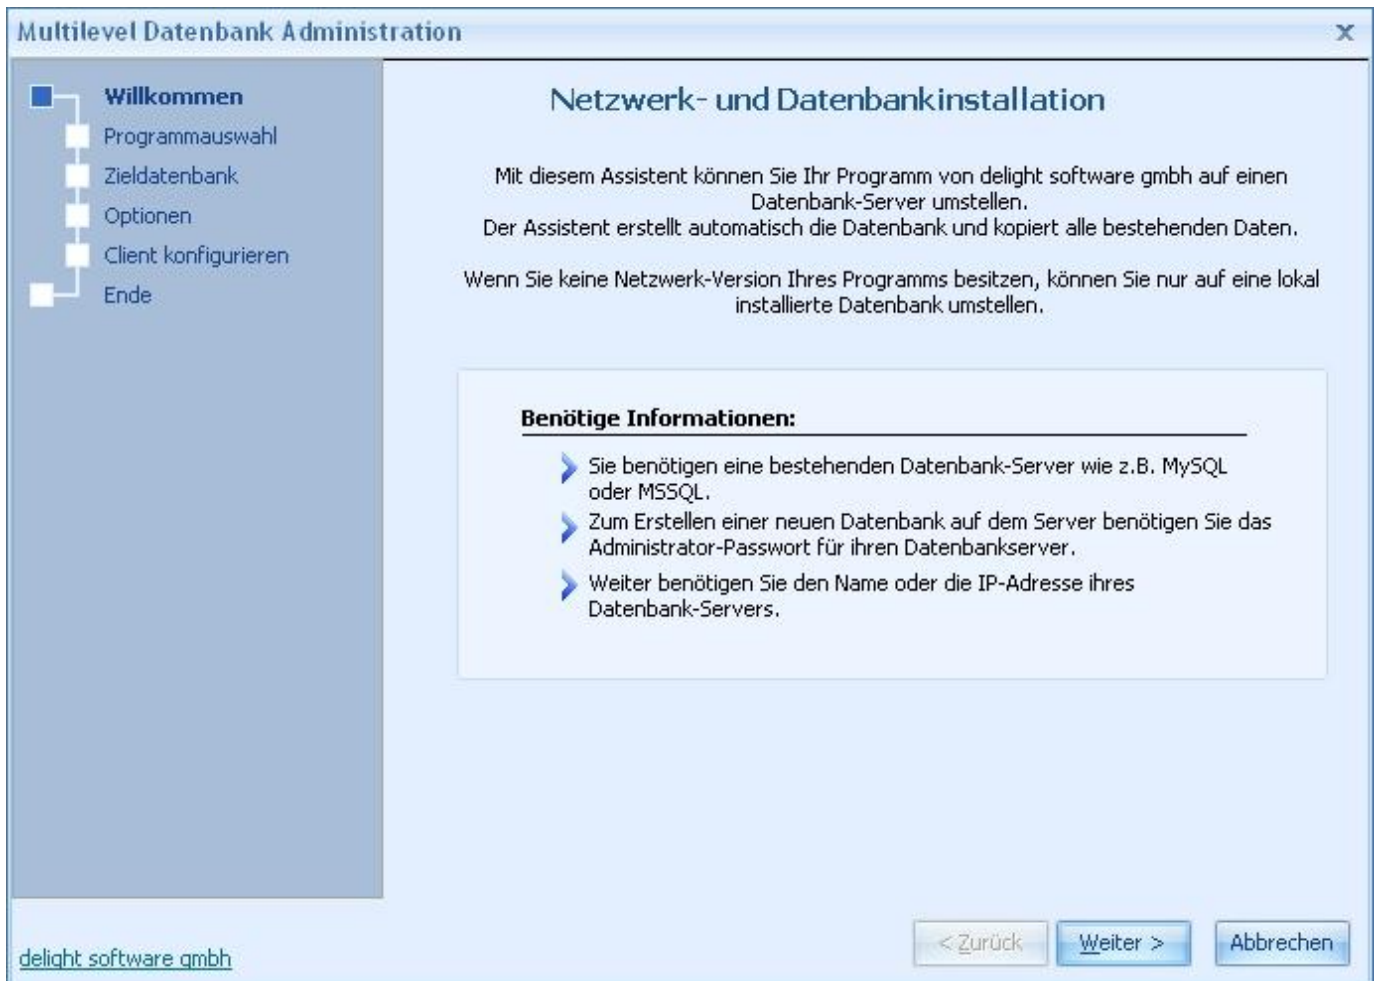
Multilevel Datenbank Administration

x

Willkommen
Programmauswahl
Zieldatenbank
Optionen
Client konfigurieren
Ende

Netzwerk- und Datenbankinstallation

Mit diesem Assistent können Sie Ihr Programm von delight software gmbh auf einen Datenbank-Server umstellen.
Der Assistent erstellt automatisch die Datenbank und kopiert alle bestehenden Daten.

Wenn Sie keine Netzwerk-Version Ihres Programms besitzen, können Sie nur auf eine lokal installierte Datenbank umstellen.

Benötige Informationen:

Sie benötigen eine bestehenden Datenbank-Server wie z.B. MySQL oder MSSQL.

Zum Erstellen einer neuen Datenbank auf dem Server benötigen Sie das Administrator-Passwort für ihren Datenbankserver.

Weiter benötigen Sie den Name oder die IP-Adresse ihres Datenbank-Servers.

delight software gmbh

< Zurück

Weiter >

Abbrechen